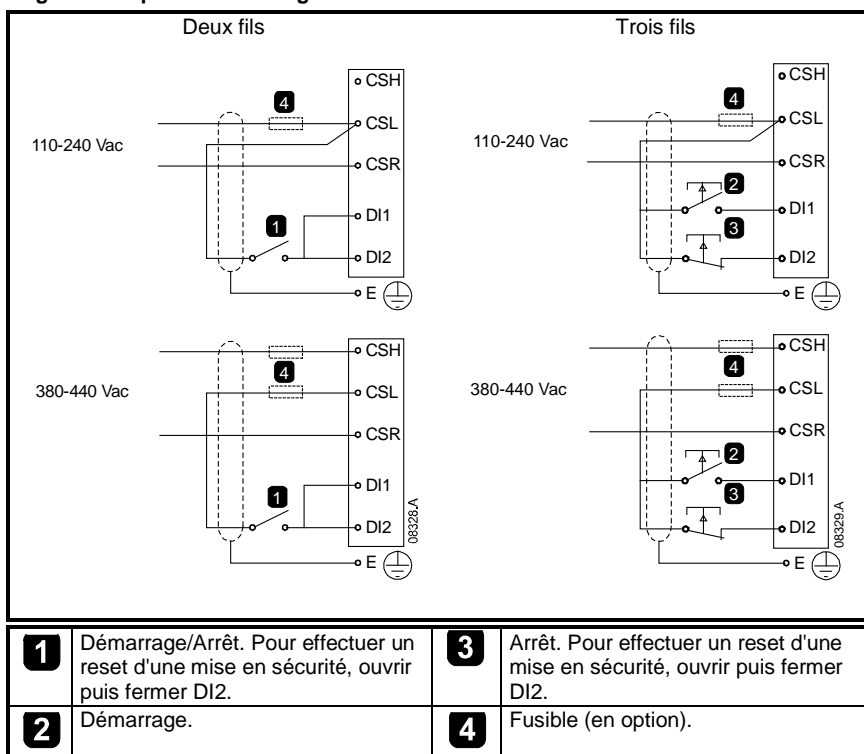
Deux fils

Trois fils

CSH
4
CSL
110-240 Vac
CSR
1
DI1
DI2
E

CSH
4
CSL
110-240 Vac
CSR
2
DI1
3
DI2
E

CSH
4
380-440 Vac
CSL
CSR
1
DI1
DI2
08328.A
E

CSH
4
380-440 Vac
CSL
CSR
2
DI1
3
DI2
08329.A
E

| | | | |
|---|---|---|---|
| 1 | Démarrage/Arrêt. Pour effectuer un reset d'une mise en sécurité, ouvrir puis fermer DI2. | 3 | Arrêt. Pour effectuer un reset d'une mise en sécurité, ouvrir puis fermer DI2. |
| 2 | Démarrage. | 4 | Fusible (en option). |